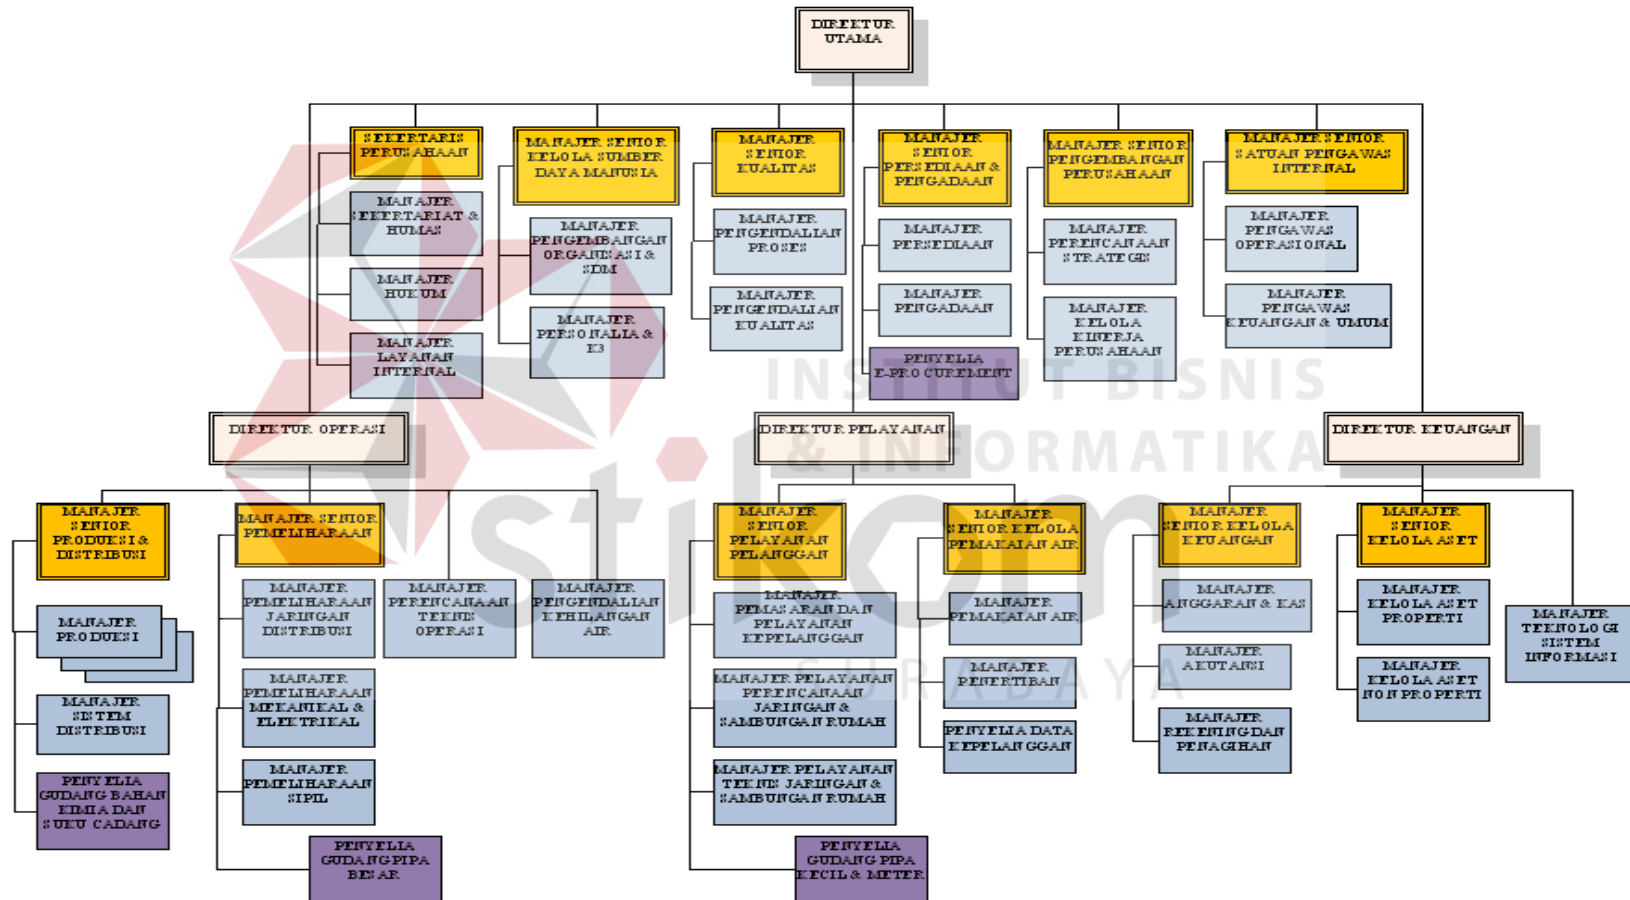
DIREKTUR UTAMA

SEKERTARIS PERUSAHAAN

MANAJER SEKERTARIAT & HUMAS

MANAJER HUKUM

MANAJER LAYANAN INTERNAL

MANAJER SENIOR KELOLA SUMBER DAYA MANUSIA

MANAJER PENGEMBANGAN ORGANISASI & SDM

MANAJER PERSONALIA & K3

MANAJER SENIOR KUALITAS

MANAJER PENGENDALIAN PROSES

MANAJER PENGENDALIAN KUALITAS

MANAJER SENIOR PERSEDIAAN & PENGADAAN

MANAJER PERSEDIAAN

MANAJER PENGADAAN

PENYELIA E-PROCUREMENT

MANAJER SENIOR PENGEMBANGAN PERUSAHAAN

MANAJER PERENCANAAN STRATEGIS

MANAJER KELOLA KINERJA PERUSAHAAN

MANAJER SENIOR SATUAN PENGAWAS INTERNAL

MANAJER PENGAWAS OPERASIONAL

MANAJER PENGAWAS KEUANGAN & UMUM

INSTITUT BISNIS & INFORMATIKA stikom SURABAYA

DIREKTUR OPERASI

MANAJER SENIOR PRODUKSI & DISTRIBUSI

MANAJER PRODUKSI

MANAJER SISTEM DISTRIBUSI

PENYELIA GUDANG BAHAN KIMIA DAN SUKU CADANG

MANAJER SENIOR PEMELIHARAAN

MANAJER PEMELIHARAAN JARINGAN DISTRIBUSI

MANAJER PEMELIHARAAN MEKANIKAL & ELEKTRIKAL

MANAJER PEMELIHARAAN SIPIL

PENYELIA GUDANG PIPA BESAR

MANAJER PERENCANAAN TEKNIS OPERASI

MANAJER PENGENDALIAN KEHILANGAN AIR

DIREKTUR PELAYANAN

MANAJER SENIOR PELAYANAN PELANGGAN

MANAJER PEMASARAN DAN PELAYANAN KEPELANGGAN

MANAJER PELAYANAN PERENCANAAN JARINGAN & SAMBUNGAN RUMAH

MANAJER PELAYANAN TEKNIS JARINGAN & SAMBUNGAN RUMAH

PENYELIA GUDANG PIPA KECIL & METER

MANAJER SENIOR KELOLA PEMAKAIAN AIR

MANAJER PEMAKAIAN AIR

MANAJER PENERTIBAN

PENYELIA DATA KEPELANGGAN

DIREKTUR KEUANGAN

MANAJER SENIOR KELOLA KEUANGAN

MANAJER ANGGARAN & KAS

MANAJER AKUTANSI

MANAJER REKENING DAN PENAGIHAN

MANAJER SENIOR KELOLA ASET

MANAJER KELOLA ASET PROPERTI

MANAJER KELOLA ASET NON PROPERTI

MANAJER TEKNOLOGI SISTEM INFORMASI